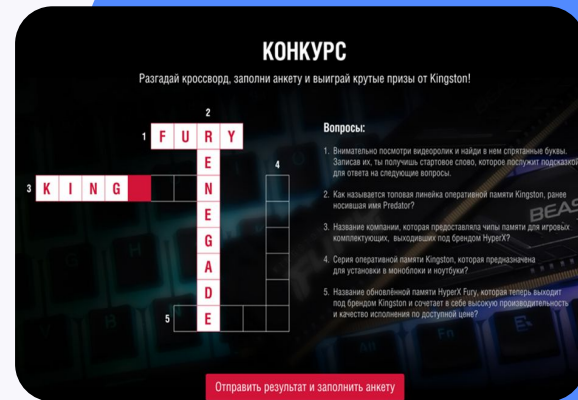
КОНКУРС

Разгадай кроссворд, заполни анкету и выиграй крутые призы от Kingston!

1 F U R Y

2 R E N E G A D E

3 K I N G

4

5

Вопросы:

1. Внимательно посмотри видеоролик и найди в нем спрятанные буквы. Записав их, ты получишь стартовое слово, которое послужит подсказкой для ответа на следующие вопросы.

2. Как называется топовая линейка оперативной памяти Kingston, ранее носившая имя Predator?

3. Название компании, которая предоставляла чипы памяти для игровых комплектующих, выходивших под брендом HyperX?

4. Серия оперативной памяти Kingston, которая предназначена для установки в моноблоки и ноутбуки?

5. Название обновлённой памяти HyperX Fury, которая теперь выходит под брендом Kingston и сочетает в себе высокую производительность и качество исполнения по доступной цене?

BEAS

Отправить результат и заполнить анкету